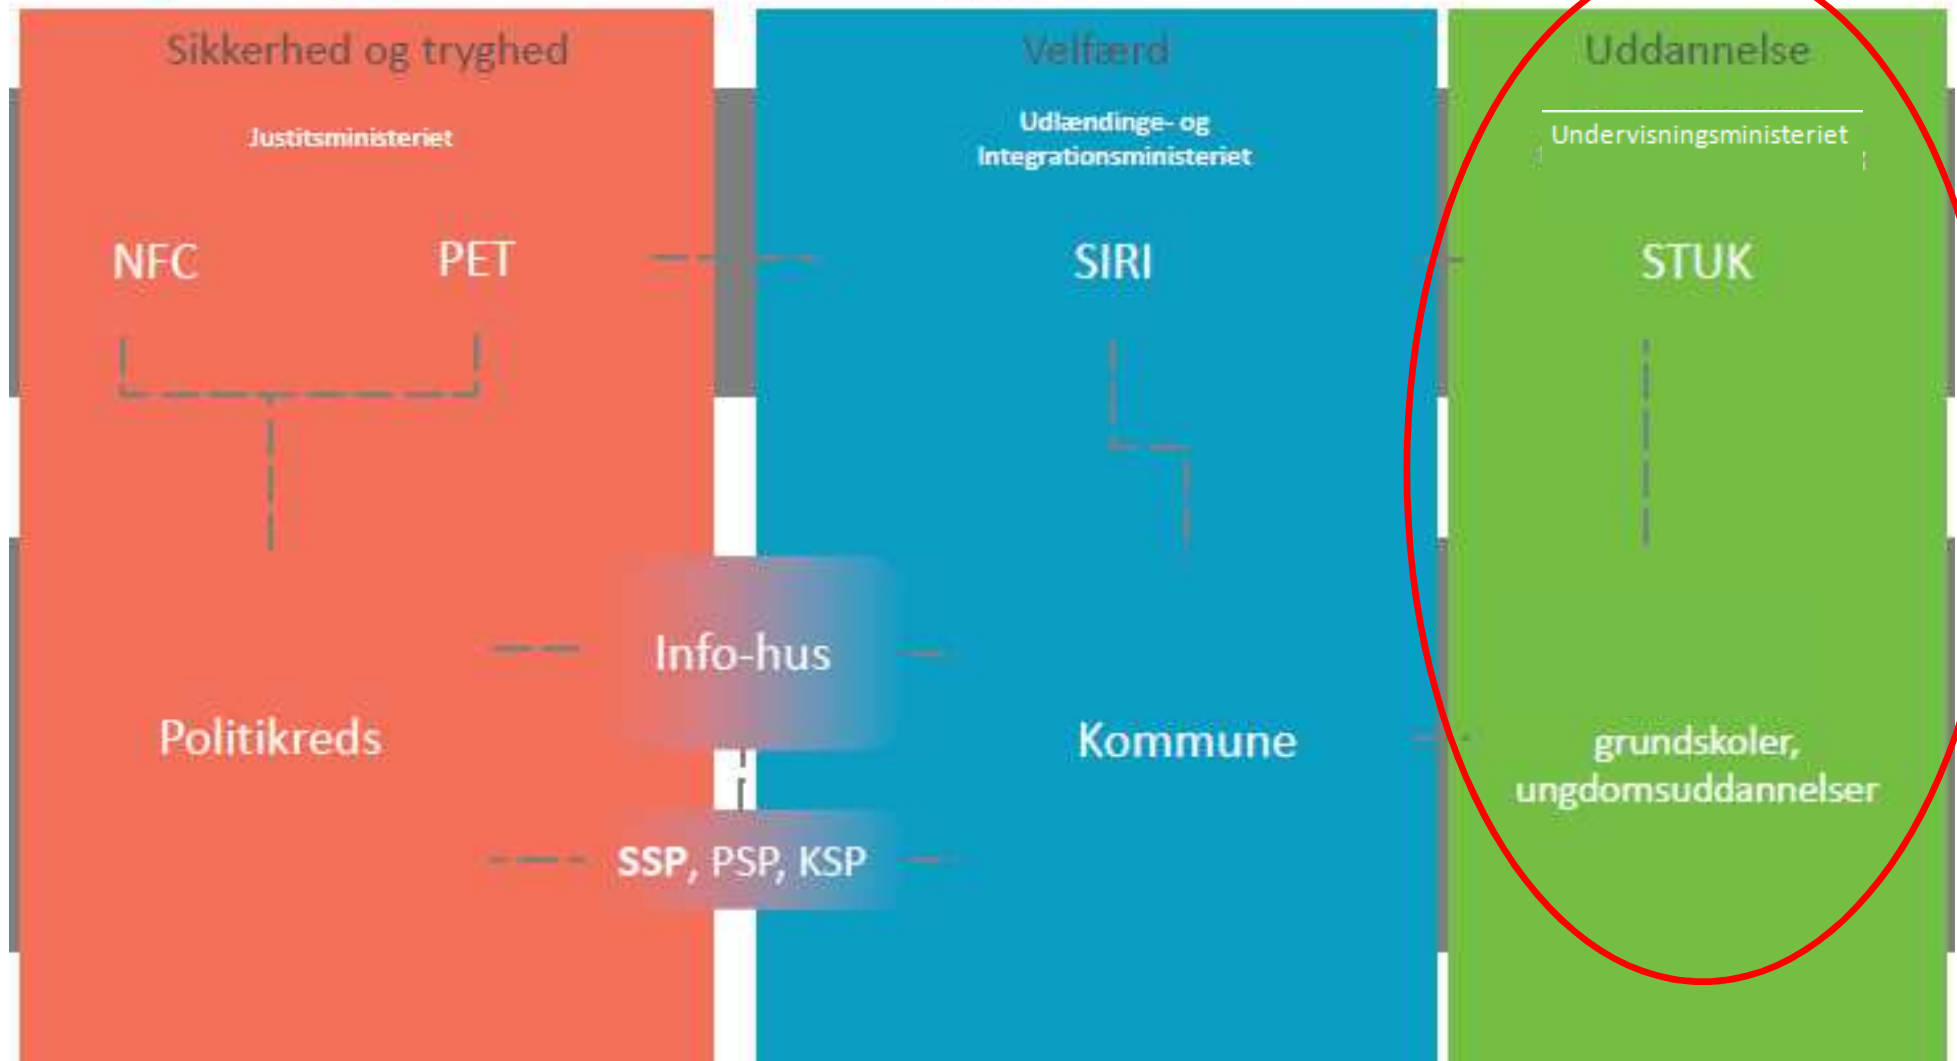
Sikkerhed og tryghed

Justitsministeriet

NFC

PET

Velfærd

Udlændinge- og Integrationsministeriet

SIRI

Uddannelse

Undervisningsministeriet

STUK

Info-hus

Politikreds

Kommune

grundskoler, ungdomsuddannelser

SSP, PSP, KSP